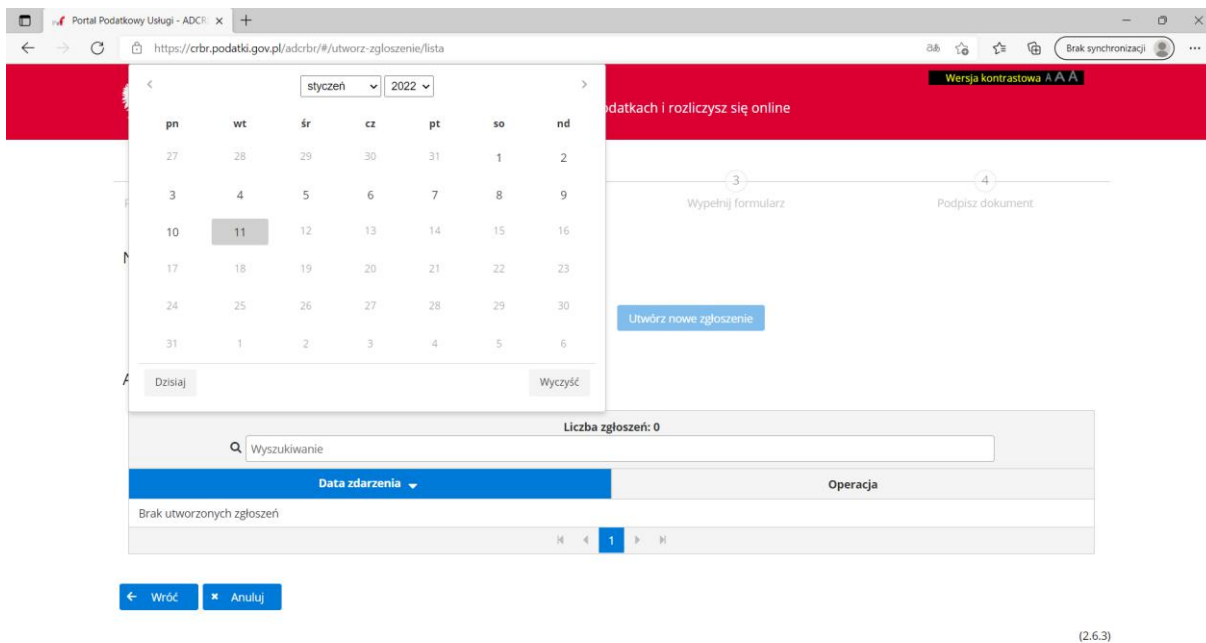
Portal Podatkowy Usługi - ADCR ×

https://crbr.podatki.gov.pl/adcrbr/#/utworz-zgloszenie/lista

Brak synchronizacji

Wersja kontrastowa A A A

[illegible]odatkach i rozliczysz się online

‹ styczeń 2022 ›

| pn | wt | śr | cz | pt | so | nd |
|---|---|---|---|---|---|---|
| 27 | 28 | 29 | 30 | 31 | 1 | 2 |
| 3 | 4 | 5 | 6 | 7 | 8 | 9 |
| 10 | 11 | 12 | 13 | 14 | 15 | 16 |
| 17 | 18 | 19 | 20 | 21 | 22 | 23 |
| 24 | 25 | 26 | 27 | 28 | 29 | 30 |
| 31 | 1 | 2 | 3 | 4 | 5 | 6 |

Dzisiaj

Wyczyść

3
Wypełnij formularz

4
Podpisz dokument

Utwórz nowe zgłoszenie

Liczba zgłoszeń: 0

Wyszukiwanie

| Data zdarzenia | Operacja |
|---|---|
| Brak utworzonych zgłoszeń | |

1

← Wróć

× Anuluj

(2.6.3)